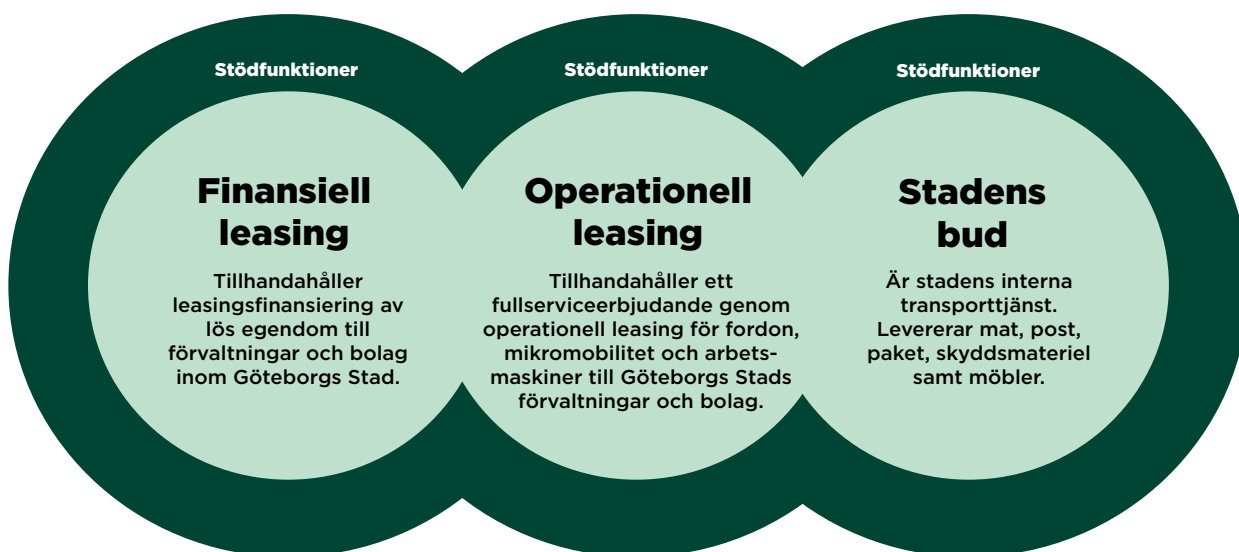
Stödfunktioner

Finansiell leasing

Tillhandahåller leasingsfinansiering av lös egendom till förvaltningar och bolag inom Göteborgs Stad.

Stödfunktioner

Operationell leasing

Tillhandahåller ett fullserviceerbjudande genom operationell leasing för fordon, mikromobilitet och arbetsmaskiner till Göteborgs Stads förvaltningar och bolag.

Stödfunktioner

Stadens bud

Är stadens interna transporttjänst. Levererar mat, post, paket, skyddsmateriel samt möbler.